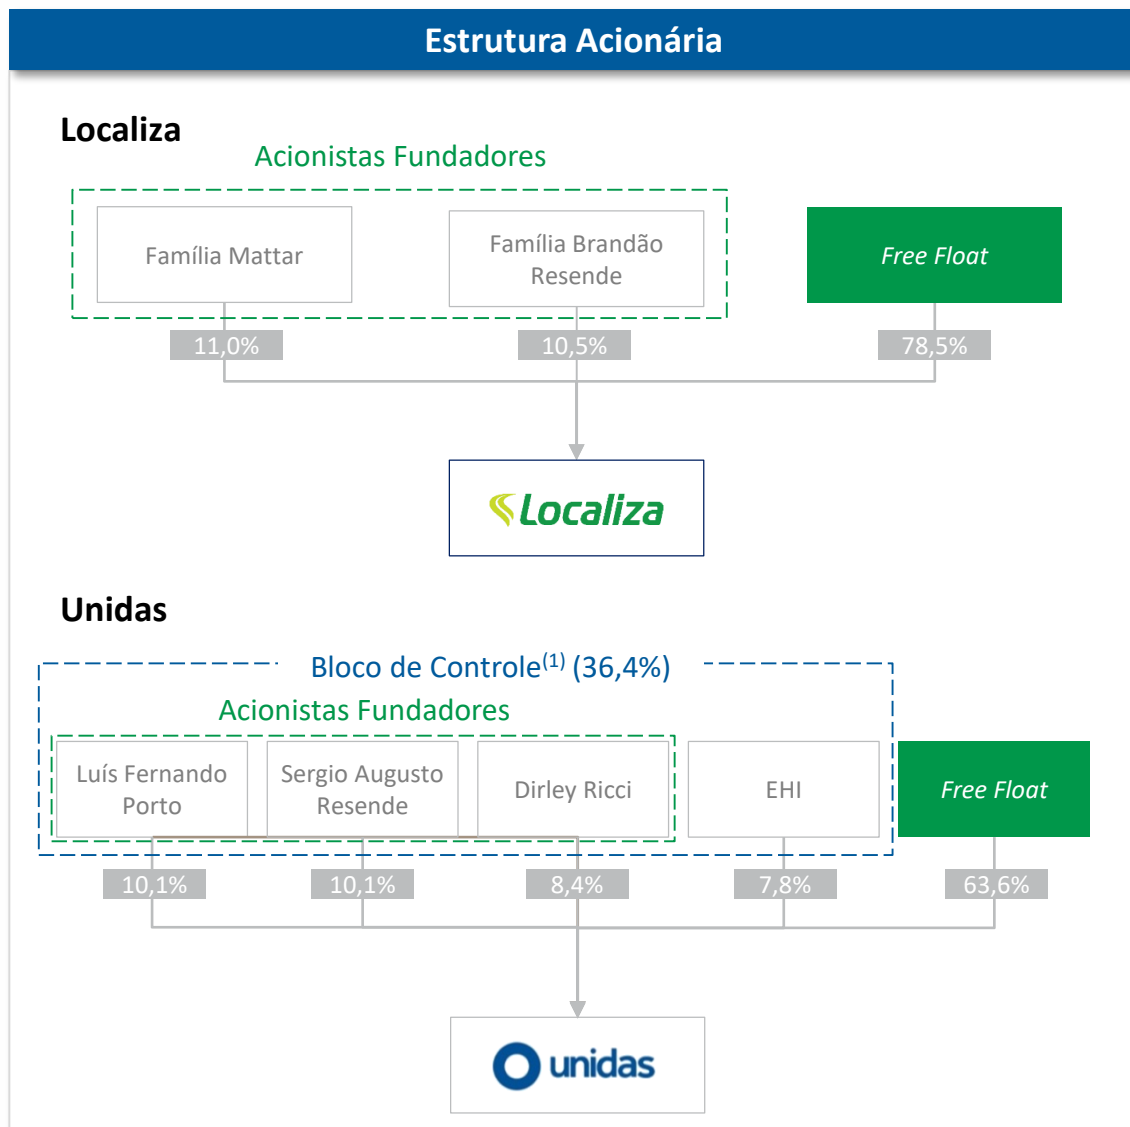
Estrutura Acionária

Localiza

Acionistas Fundadores

Família Mattar

Família Brandão Resende

Free Float

11,0%

10,5%

78,5%

Localiza

Unidas

Bloco de Controle$^{(1)}$ (36,4%)

Acionistas Fundadores

Luís Fernando Porto

Sergio Augusto Resende

Dirley Ricci

EHI

Free Float

10,1%

10,1%

8,4%

7,8%

63,6%

unidas